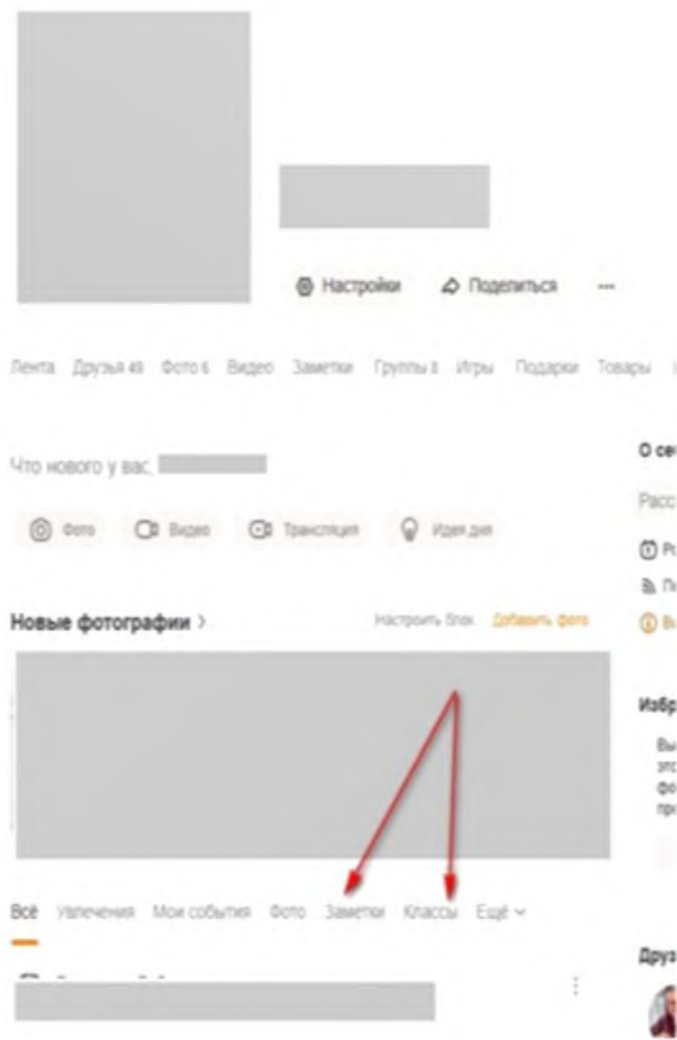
Настройки Поделиться ···

Лента Друзья 49 Фото 6 Видео Заметки Группы 8 Игры Подарки Товары

Что нового у вас,

Фото Видео Трансляция Идея дня

Новые фотографии › Настроить блок Добавить фото

Всё Увлечения Мои события Фото Заметки Классы Ещё

О се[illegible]

Расс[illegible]

Р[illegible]

П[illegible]

В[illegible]

Избр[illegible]

Вы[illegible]
эт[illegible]
фо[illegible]
пр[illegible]

Дру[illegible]